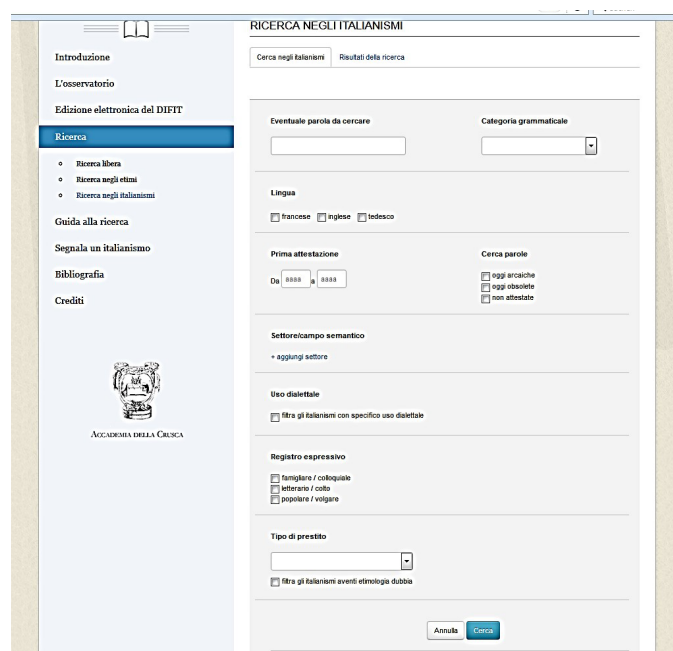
Introduzione
L'osservatorio
Edizione elettronica del DIFIT
Ricerca
Ricerca libera
Ricerca negli etimi
Ricerca negli italianismi
Guida alla ricerca
Segnala un italianismo
Bibliografia
Crediti

Accademia della Crusca

RICERCA NEGLI ITALIANISMI

Cerca negli italianismi
Risultati della ricerca

Eventuale parola da cercare

Categoria grammaticale

Lingua
francese
inglese
tedesco

Prima attestazione
Da aaaa a aaaa

Cerca parole
oggi arcaiche
oggi obsolete
non attestate

Settore/campo semantico
+ aggiungi settore

Uso dialettale
filtra gli italianismi con specifico uso dialettale

Registro espressivo
famigliare / colloquiale
letterario / colto
popolare / volgare

Tipo di prestito

filtra gli italianismi aventi etimologia dubbia

Annulla
Cerca